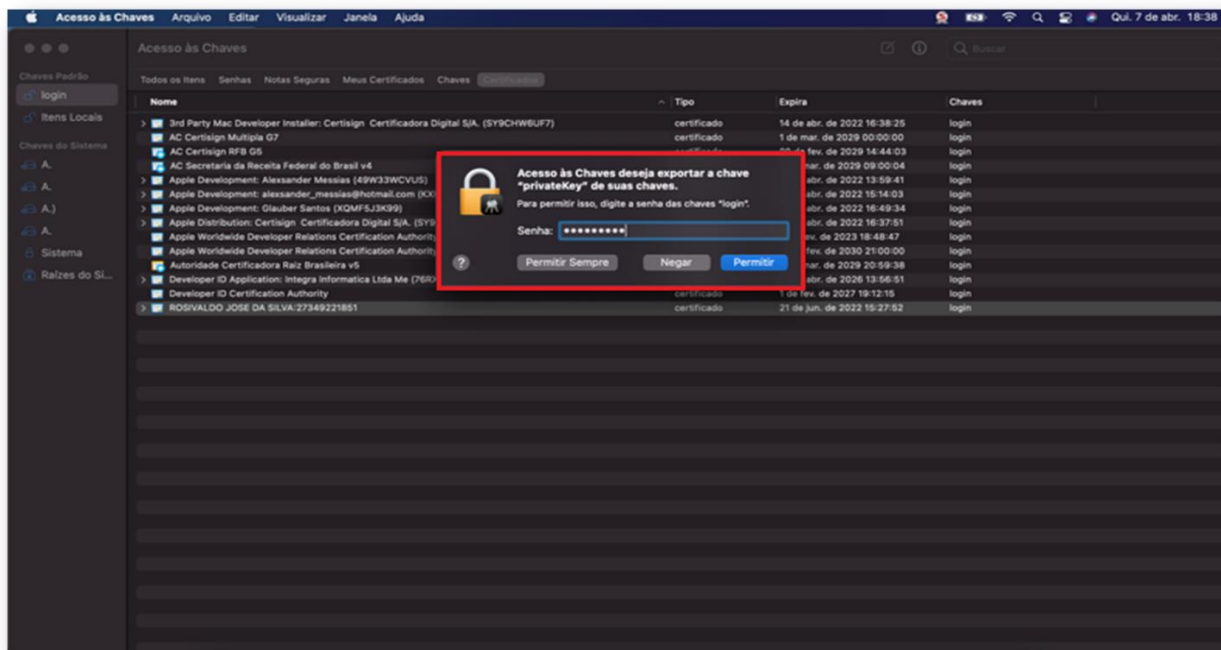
Acesso às Chaves Arquivo Editar Visualizar Janela Ajuda

Qui. 7 de abr. 18:38

Acesso às Chaves

Q Buscar

Chaves Padrão
login
Itens Locais
Chaves do Sistema
A.
A.
A.)
A.
Sistema
Raízes do Si...

Todos os Itens Senhas Notas Seguras Meus Certificados Chaves Certificados

| Nome | Tipo | Expira | Chaves |
|---|---|---|---|
| 3rd Party Mac Developer Installer: Certisign Certificadora Digital S/A. (SY9CHW6UF7) | certificado | 14 de abr. de 2022 16:38:25 | login |
| AC Certisign Multipla G7 | certificado | 1 de mar. de 2029 00:00:00 | login |
| AC Certisign RFB G5 | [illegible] | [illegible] fev. de 2029 14:44:03 | login |
| AC Secretaria da Receita Federal do Brasil v4 | | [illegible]mar. de 2029 09:00:04 | login |
| Apple Development: Alexsander Messias (49W33WCVUS) | | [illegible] abr. de 2022 13:59:41 | login |
| Apple Development: alexsander_messias@hotmail.com (KX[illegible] | | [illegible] abr. de 2022 15:14:03 | login |
| Apple Development: Glauber Santos (XQMF5J3K99) | | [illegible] abr. de 2022 16:49:34 | login |
| Apple Distribution: Certisign Certificadora Digital S/A. (SY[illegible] | | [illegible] abr. de 2022 16:37:51 | login |
| Apple Worldwide Developer Relations Certification Authority | | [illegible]v. de 2023 18:48:47 | login |
| Apple Worldwide Developer Relations Certification Authority | | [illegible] fev. de 2030 21:00:00 | login |
| Autoridade Certificadora Raiz Brasileira v5 | | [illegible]mar. de 2029 20:59:38 | login |
| Developer ID Application: Integra Informatica Ltda Me (76R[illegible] | | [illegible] abr. de 2026 13:56:51 | login |
| Developer ID Certification Authority | certificado | 1 de fev. de 2027 19:12:15 | login |
| ROSIVALDO JOSE DA SILVA:27349221851 | certificado | 21 de jun. de 2022 15:27:52 | login |

Acesso às Chaves deseja exportar a chave "privateKey" de suas chaves.

Para permitir isso, digite a senha das chaves "login".

Senha: •••••••••

?

Permitir Sempre Negar Permitir